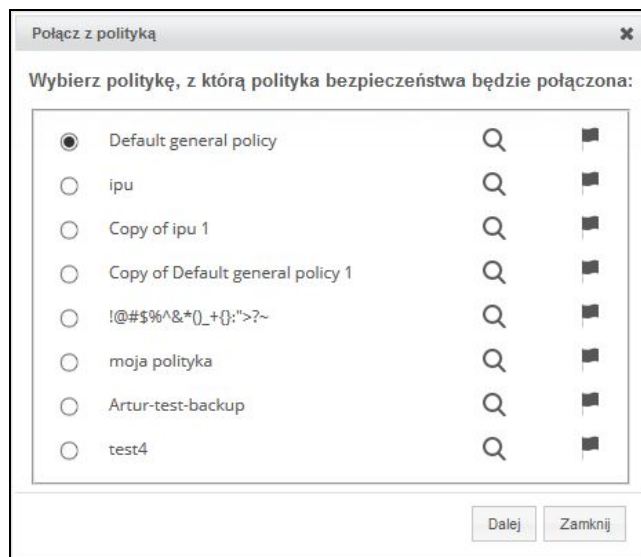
Połącz z polityką

×

Wybierz politykę, z którą polityka bezpieczeństwa będzie połączona:

Default general policy

ipu

Copy of ipu 1

Copy of Default general policy 1

!@#$%^&*()_+{}:">?~

moja polityka

Artur-test-backup

test4

Dalej

Zamknij